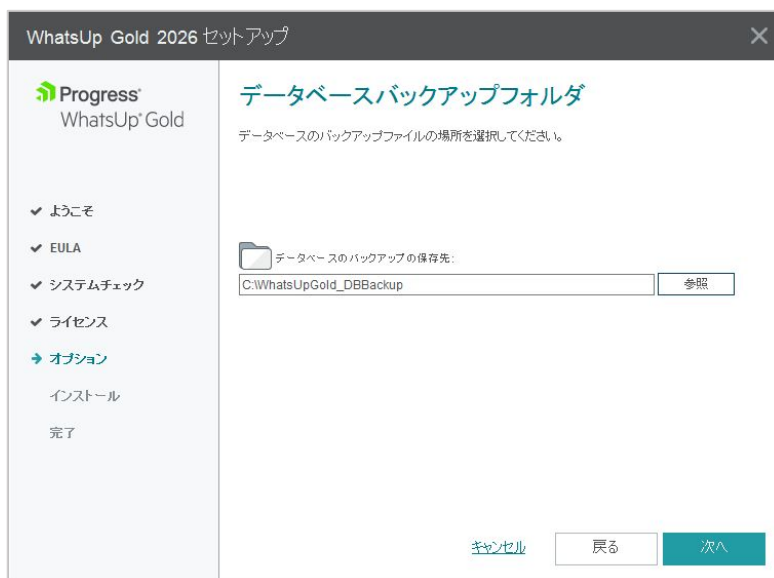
WhatsUp Gold 2026 セットアップ

Progress
WhatsUp Gold

✔ ようこそ
✔ EULA
✔ システムチェック
✔ ライセンス
➔ オプション
インストール
完了

データベースバックアップフォルダ

データベースのバックアップファイルの場所を選択してください。

データベースのバックアップの保存先:

C:\WhatsUpGold_DBBackup

参照

キャンセル
戻る
次へ